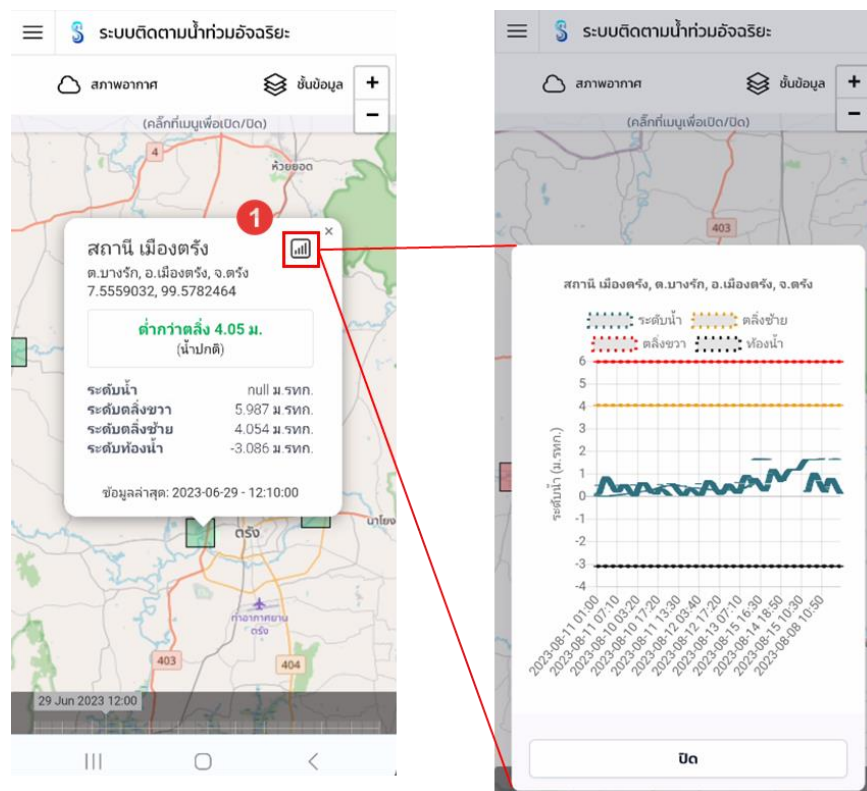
ระบบติดตามน้ำท่วมอัจฉริยะ

สภาพอากาศ

ชั้นข้อมูล

+

−

(คลิ๊กที่เมนูเพื่อเปิด/ปิด)

4

ห้วยยอด

1

สถานี เมืองตรัง

ต.บางรัก, อ.เมืองตรัง, จ.ตรัง
7.5559032, 99.5782464

ต่ำกว่าตลิ่ง 4.05 ม.
(น้ำปกติ)

| | |
|---|---|
| ระดับน้ำ | null ม.รทก. |
| ระดับตลิ่งขวา | 5.987 ม.รทก. |
| ระดับตลิ่งซ้าย | 4.054 ม.รทก. |
| ระดับท้องน้ำ | -3.086 ม.รทก. |

ข้อมูลล่าสุด: 2023-06-29 - 12:10:00

ตรัง

นาโยง

ท่าอากาศยานตรัง

403

404

29 Jun 2023 12:00

ระบบติดตามน้ำท่วมอัจฉริยะ

สภาพอากาศ

ชั้นข้อมูล

+

−

(คลิ๊กที่เมนูเพื่อเปิด/ปิด)

403

สถานี เมืองตรัง, ต.บางรัก, อ.เมืองตรัง, จ.ตรัง

ระดับน้ำ ตลิ่งซ้าย ตลิ่งขวา ท้องน้ำ

6
5
4
3
2
1
0
-1
-2
-3
-4

ระดับน้ำ (ม.รทก.)

2023-08-11 01:00
2023-08-11 07:10
2023-08-10 03:20
2023-08-10 17:20
2023-08-11 13:30
2023-08-12 03:40
2023-08-12 17:20
2023-08-13 07:10
2023-08-15 16:30
2023-08-14 18:50
2023-08-15 10:30
2023-08-08 10:50

ปิด